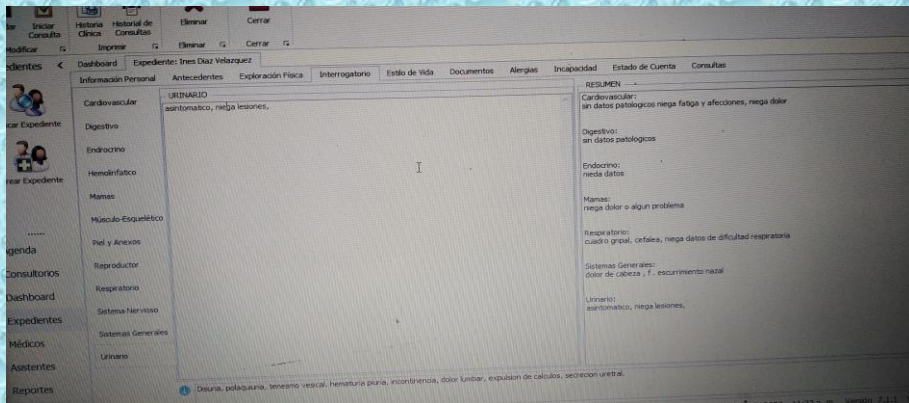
Iniciar Consulta
Historia Clínica
Historial de Consultas
Eliminar
Cerrar
Modificar
Imprimir
Eliminar
Cerrar
edientes
Dashboard
Expediente: Ines Diaz Velazquez
Información Personal
Antecedentes
Exploración Física
Interrogatorio
Estilo de Vida
Documentos
Alergias
Incapacidad
Estado de Cuenta
Consultas
car Expediente
rear Expediente
genda
Consultorios
Dashboard
Expedientes
Médicos
Asistentes
Reportes
Cardiovascular
Digestivo
Endocrino
Hemolinfatico
Mamas
Músculo-Esquelético
Piel y Anexos
Reproductor
Respiratorio
Sistema Nervioso
Sistemas Generales
Urinario
URINARIO
asintomatico, niega lesiones,
RESUMEN
Cardiovascular:
sin datos patologicos niega fatiga y afecciones, niega dolor

Digestivo:
sin datos patologicos

Endocrino:
nieda datos

Mamas:
niega dolor o algun problema

Respiratorio:
cuadro gripal, cefalea, niega datos de dificultad respiratoria

Sistemas Generales:
dolor de cabeza , f . escurrimiento nazal

Urinario:
asintomatico, niega lesiones,
Disuria, polaquiuria, tenesmo vesical, hematuria piuria, incontinencia, dolor lumbar, expulsion de calculos, secrecion uretral.